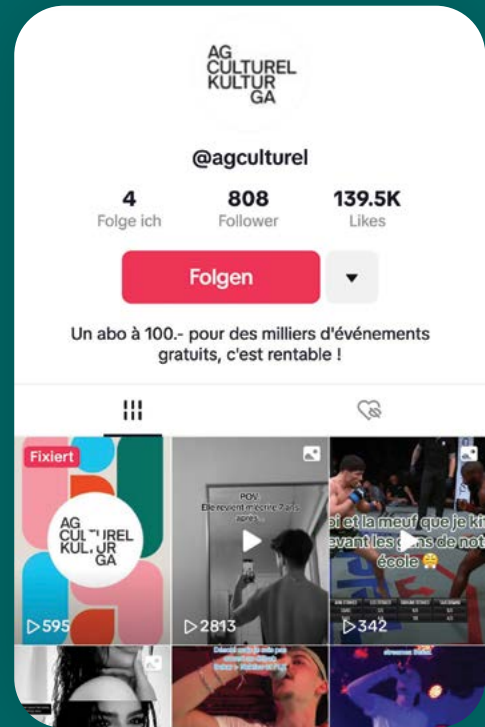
AG CULTUREL KULTUR GA

@agculturel

4 Folge ich

808 Follower

139.5K Likes

Folgen

Un abo à 100.- pour des milliers d'événements gratuits, c'est rentable !

Fixiert

AG CULTUREL KULTUR GA

595

POV: Elle revient me dire 7 ans après...

2813

oi et la meuf que je ki devant les gens de not école

342

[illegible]

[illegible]